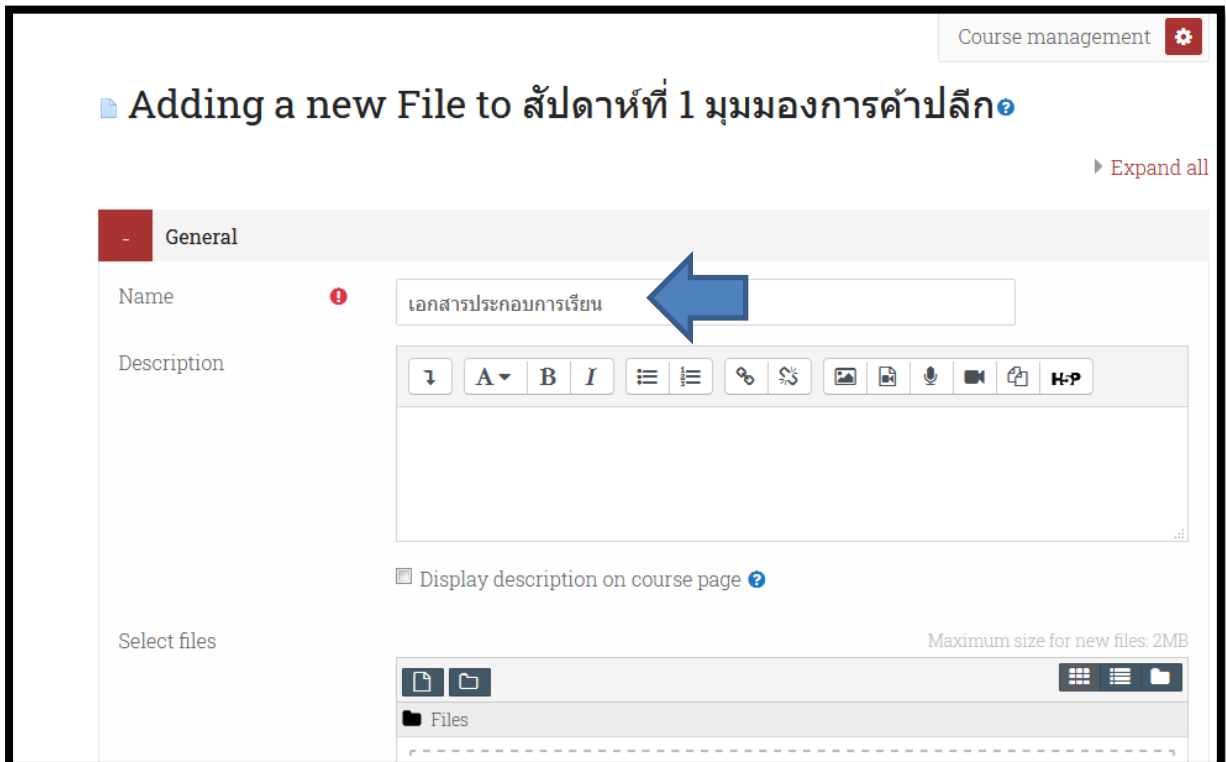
Course management

Adding a new File to สัปดาห์ที่ 1 มุมมองการค้าปลีก

Expand all

General

Name

เอกสารประกอบการเรียน

Description

A B I

H-P

Display description on course page

Select files

Maximum size for new files: 2MB

Files